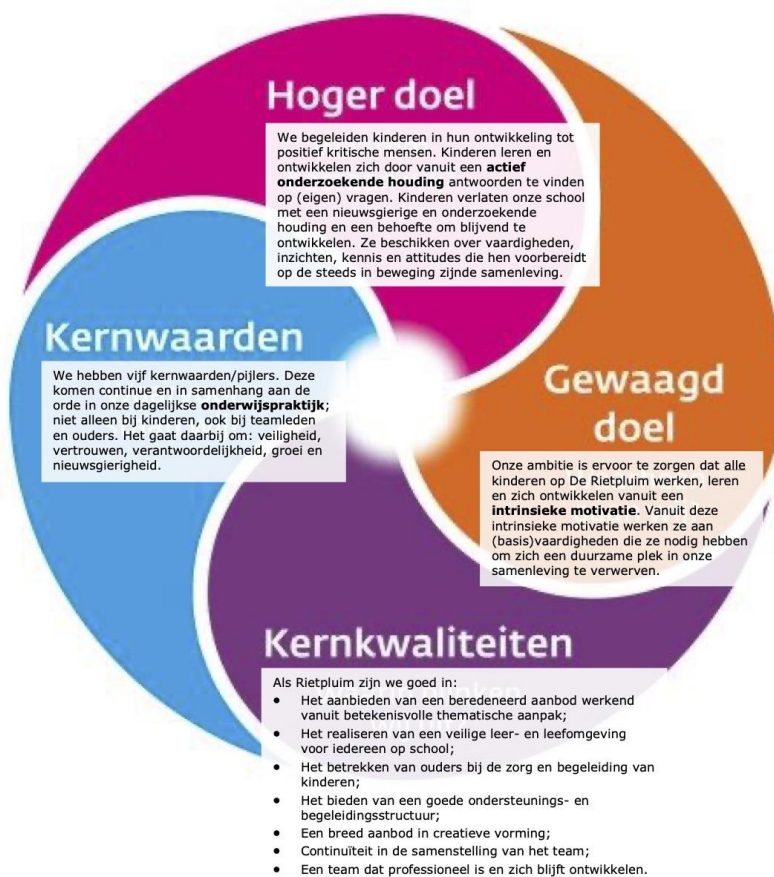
Hoger doel

We begeleiden kinderen in hun ontwikkeling tot positief kritische mensen. Kinderen leren en ontwikkelen zich door vanuit een **actief onderzoekende houding** antwoorden te vinden op (eigen) vragen. Kinderen verlaten onze school met een nieuwsgierige en onderzoekende houding en een behoefte om blijvend te ontwikkelen. Ze beschikken over vaardigheden, inzichten, kennis en attitudes die hen voorbereidt op de steeds in beweging zijnde samenleving.

Kernwaarden

We hebben vijf kernwaarden/pijlers. Deze komen continue en in samenhang aan de orde in onze dagelijkse **onderwijspraktijk**; niet alleen bij kinderen, ook bij teamleden en ouders. Het gaat daarbij om: veiligheid, vertrouwen, verantwoordelijkheid, groei en nieuwsgierigheid.

Gewaagd doel

Onze ambitie is ervoor te zorgen dat alle kinderen op De Rietpluim werken, leren en zich ontwikkelen vanuit een **intrinsieke motivatie**. Vanuit deze intrinsieke motivatie werken ze aan (basis)vaardigheden die ze nodig hebben om zich een duurzame plek in onze samenleving te verwerven.

Kernkwaliteiten

Als Rietpluim zijn we goed in:
• Het aanbieden van een beredeneerd aanbod werkend vanuit betekenisvolle thematische aanpak;
• Het realiseren van een veilige leer- en leefomgeving voor iedereen op school;
• Het betrekken van ouders bij de zorg en begeleiding van kinderen;
• Het bieden van een goede ondersteunings- en begeleidingsstructuur;
• Een breed aanbod in creatieve vorming;
• Continuïteit in de samenstelling van het team;
• Een team dat professioneel is en zich blijft ontwikkelen.